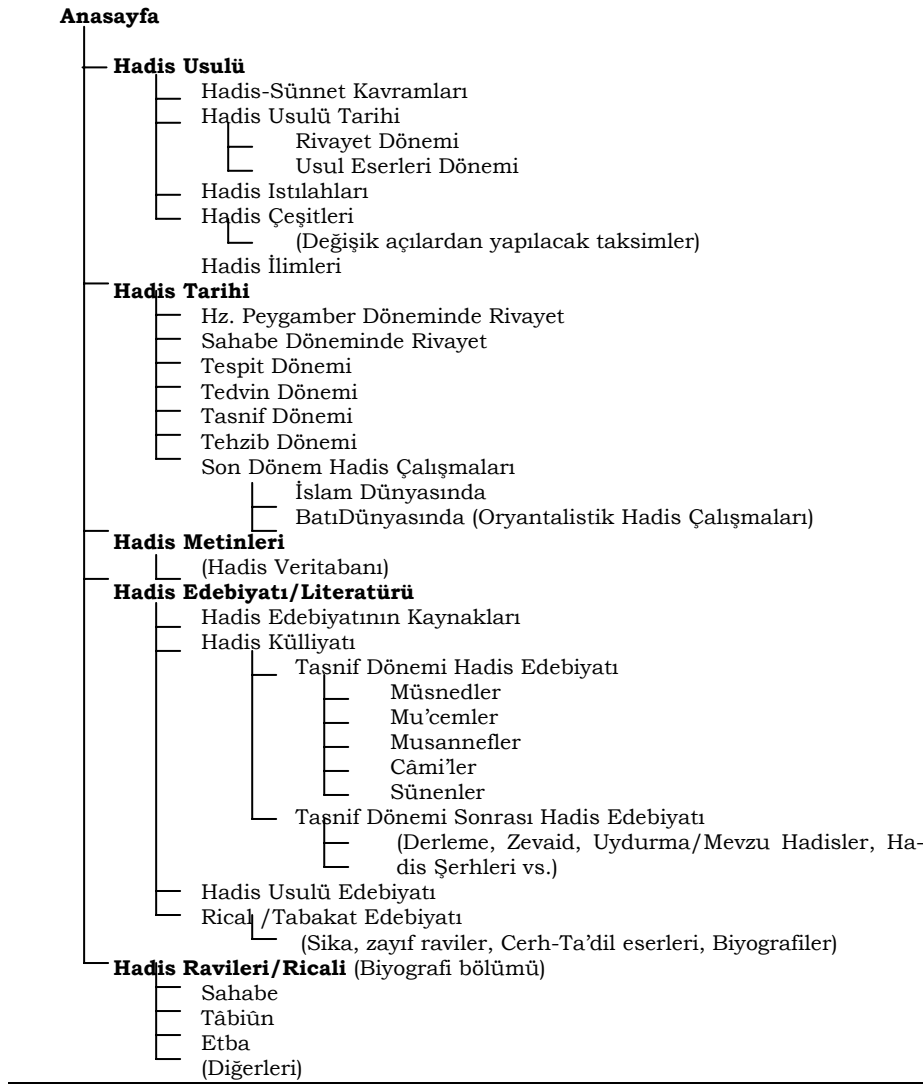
Anasayfa

Hadis Usulü
Hadis-Sünnet Kavramları
Hadis Usulü Tarihi
Rivayet Dönemi
Usul Eserleri Dönemi
Hadis Istılahları
Hadis Çeşitleri
(Değişik açılardan yapılacak taksimler)
Hadis İlimleri
Hadis Tarihi
Hz. Peygamber Döneminde Rivayet
Sahabe Döneminde Rivayet
Tespit Dönemi
Tedvin Dönemi
Tasnif Dönemi
Tehzib Dönemi
Son Dönem Hadis Çalışmaları
İslam Dünyasında
BatıDünyasında (Oryantalistik Hadis Çalışmaları)
Hadis Metinleri
(Hadis Veritabanı)
Hadis Edebiyatı/Literatürü
Hadis Edebiyatının Kaynakları
Hadis Külliyatı
Tasnif Dönemi Hadis Edebiyatı
Müsnedler
Mu'cemler
Musannefler
Câmi'ler
Sünenler
Tasnif Dönemi Sonrası Hadis Edebiyatı
(Derleme, Zevaid, Uydurma/Mevzu Hadisler, Hadis Şerhleri vs.)
Hadis Usulü Edebiyatı
Rical /Tabakat Edebiyatı
(Sika, zayıf raviler, Cerh-Ta'dil eserleri, Biyografiler)
Hadis Ravileri/Ricali (Biyografi bölümü)
Sahabe
Tâbiûn
Etba
(Diğerleri)